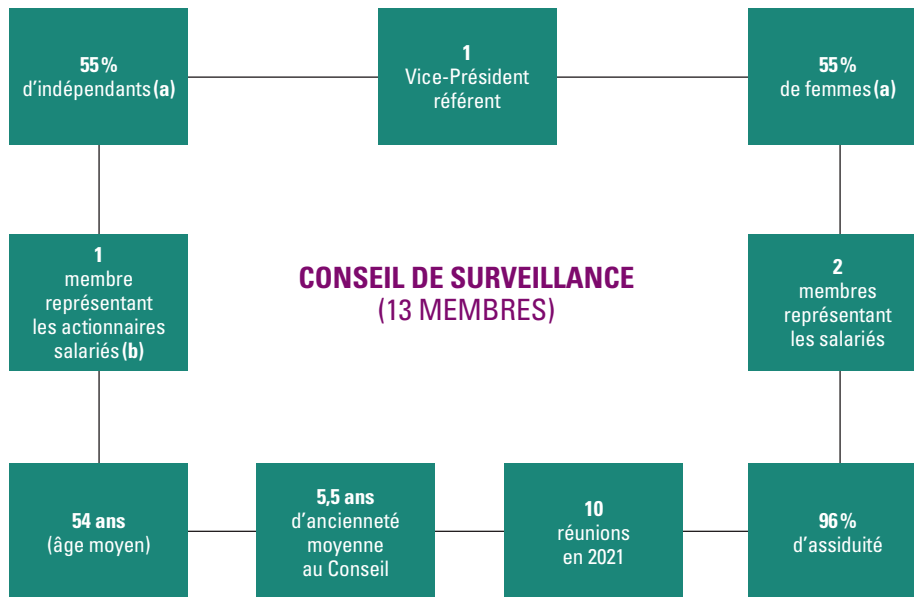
55 %
d'indépendants (a)

1
Vice-Président
référent

55 %
de femmes (a)

1
membre
représentant
les actionnaires
salariés (b)

CONSEIL DE SURVEILLANCE
(13 MEMBRES)

2
membres
représentant
les salariés

54 ans
(âge moyen)

5,5 ans
d'ancienneté
moyenne
au Conseil

10
réunions
en 2021

96 %
d'assiduité